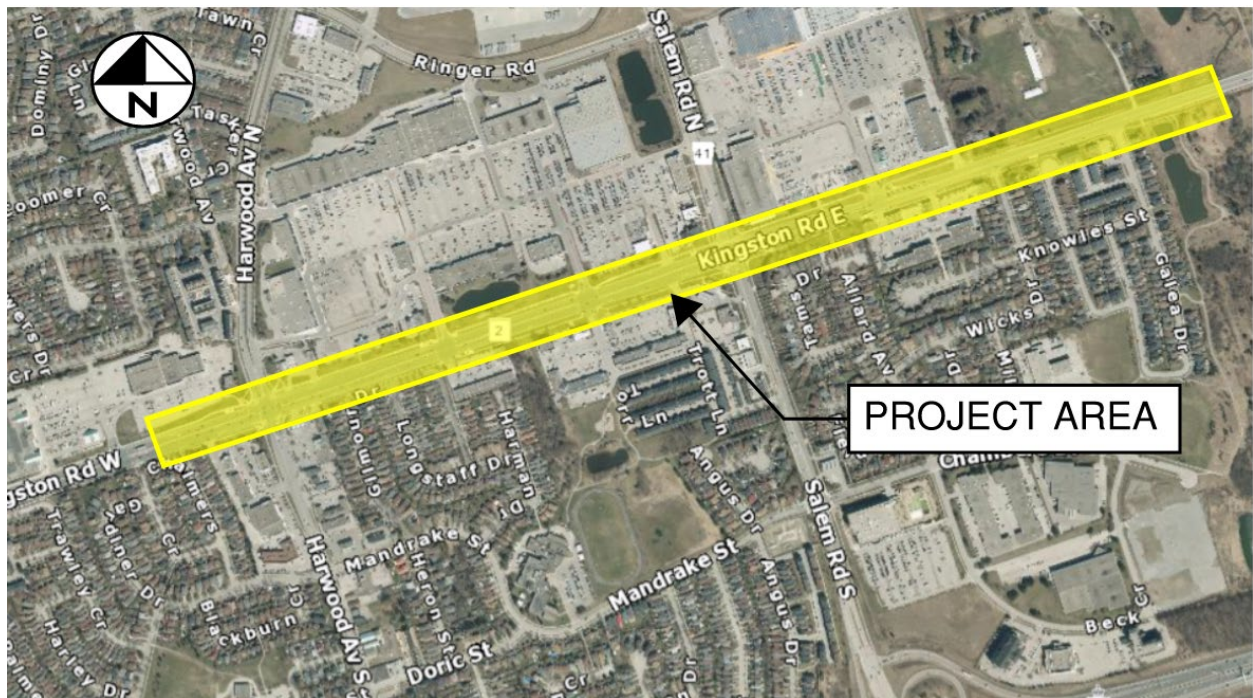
N

Ringer Rd

Salem Rd N

41

Kingston Rd E

Knowles St

Galea Dr

Wicks

Allard Av

Harwood Av N

Tasker Cr

Wood Av

Boomer Cr

Dominy Dr

2

PROJECT AREA

Kingston Rd W

Chalmers

Longstaff Dr

Harman

Trott Ln

Ln

Angus Dr

Salem Rd S

Harwood Av S

Mandrake St

Mandrake St

Heron St

Blackburn

Doric St

Gardiner Dr

Trawley Cr

Harley Dr

Beck Cr

Chambers